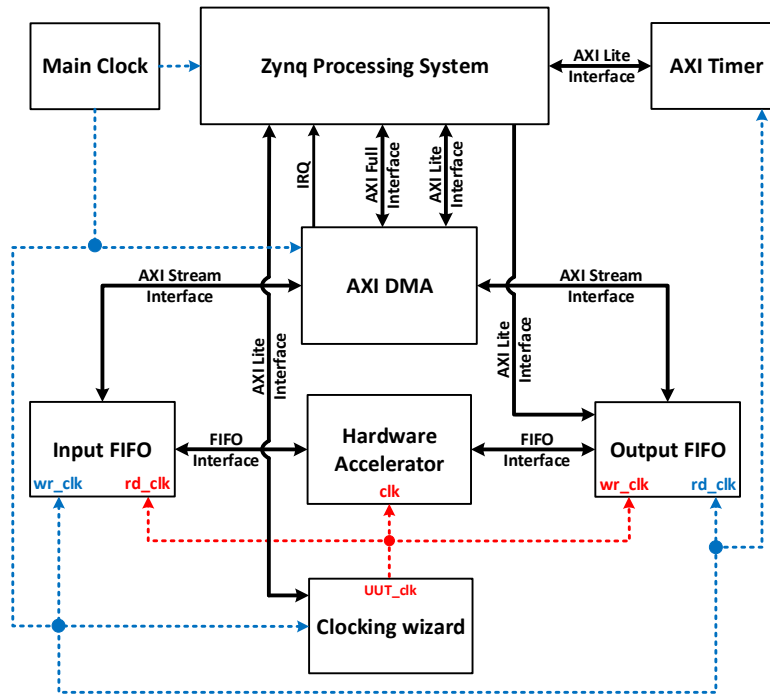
Main Clock

Zynq Processing System

AXI Lite Interface

AXI Timer

IRQ

AXI Full Interface

AXI Lite Interface

AXI Stream Interface

AXI DMA

AXI Stream Interface

AXI Lite Interface

AXI Lite Interface

Input FIFO

wr_clk

rd_clk

FIFO Interface

Hardware Accelerator

clk

FIFO Interface

Output FIFO

wr_clk

rd_clk

UUT_clk

Clocking wizard